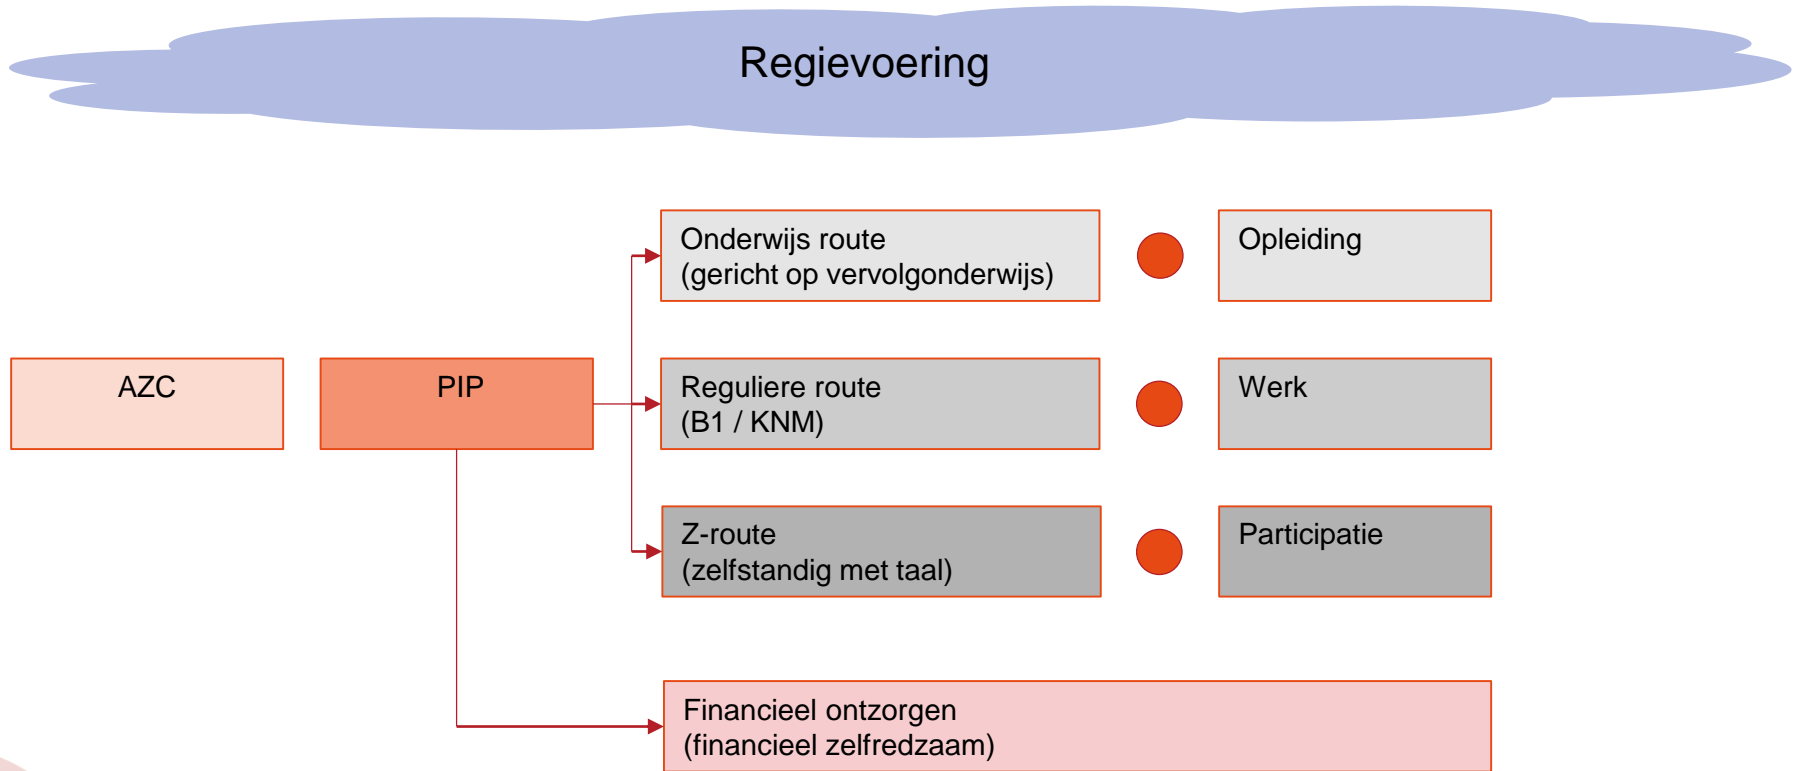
Regievoering

AZC

PIP

Onderwijs route
(gericht op vervolgonderwijs)

Opleiding

Reguliere route
(B1 / KNM)

Werk

Z-route
(zelfstandig met taal)

Participatie

Financieel ontzorgen
(financieel zelfredzaam)